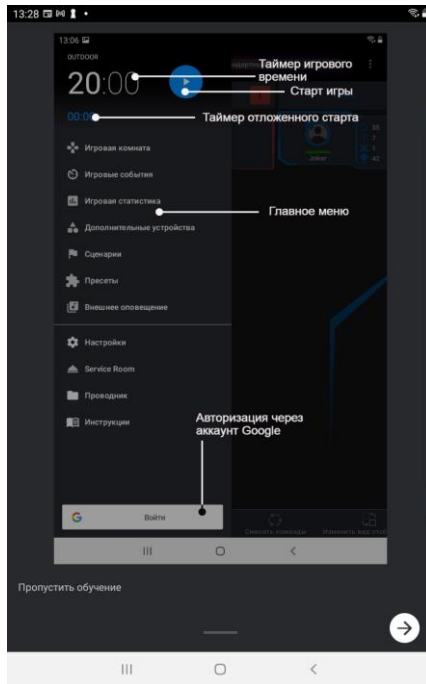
13:28

13:06
OUTDOOR
20:00
Таймер игрового времени
Старт игры
00:00
Таймер отложенного старта
Игровая комната
Игровые события
Игровая статистика
Главное меню
Дополнительные устройства
Сценарии
Пресеты
Внешнее оповещение
Настройки
Service Room
Проводник
Инструкции
Авторизация через аккаунт Google
G Войти
Сменить команды
Изменить вид стат
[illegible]

Пропустить обучение